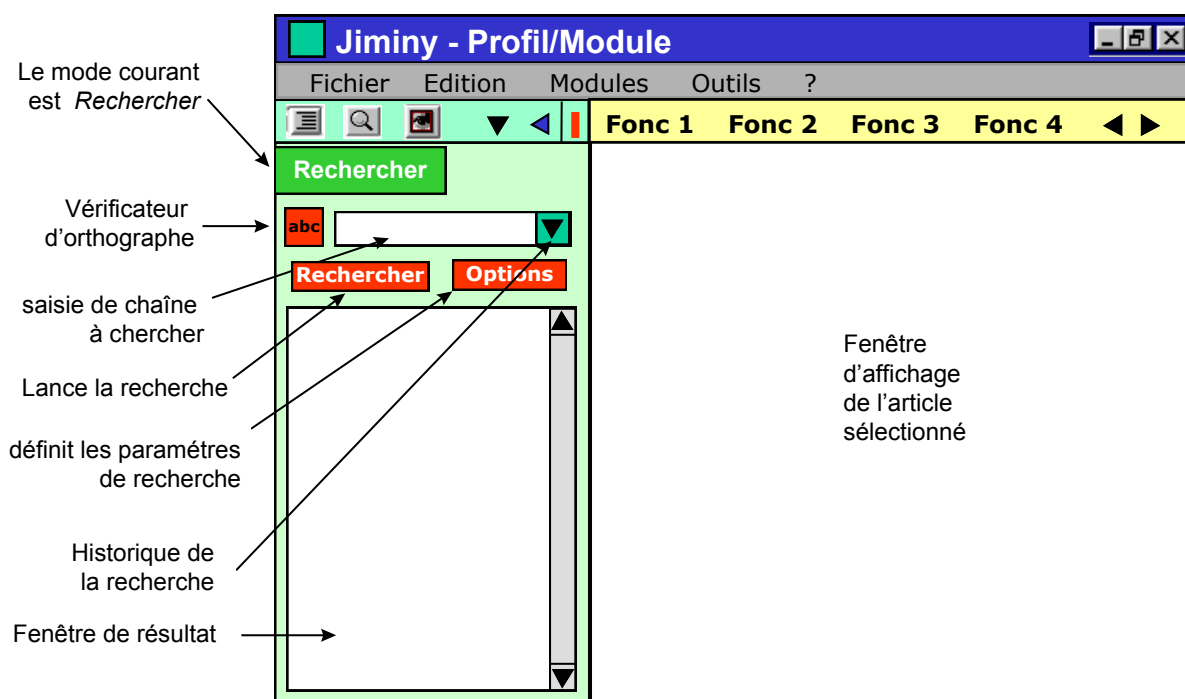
Jiminy - Profil/Module

Fichier Edition Modules Outils ?

Fonc 1 Fonc 2 Fonc 3 Fonc 4

Le mode courant est *Rechercher*

Rechercher

Vérificateur d'orthographe

abc

Rechercher Options

saisie de chaîne à chercher

Lance la recherche

définit les paramètres de recherche

Historique de la recherche

Fenêtre de résultat

Fenêtre d'affichage de l'article sélectionné